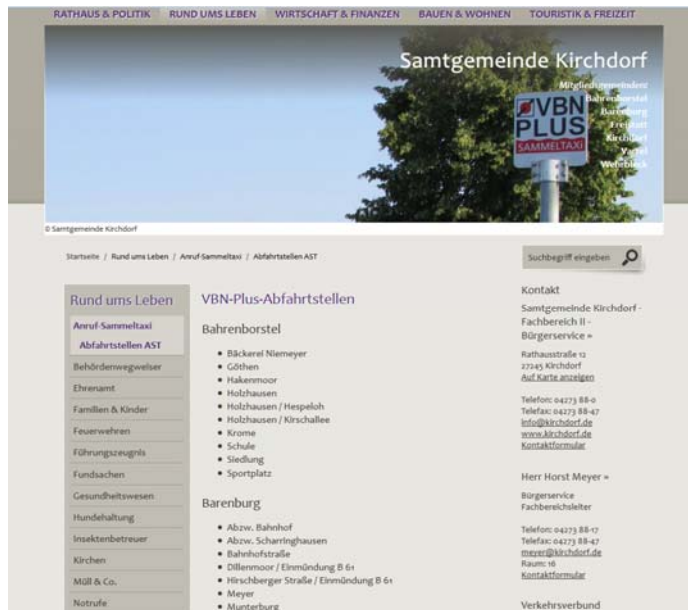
RATHAUS & POLITIK RUND UMS LEBEN WIRTSCHAFT & FINANZEN BAUEN & WOHNEN TOURISTIK & FREIZEIT

Samtgemeinde Kirchdorf

Mitgliedsgemeinden
Bahrenborstel
Barenburg
Freistatt
Kirchdorf
Varrel
Wehrbleck

VBN PLUS SAMMELTAXI

© Samtgemeinde Kirchdorf

Startseite / Rund ums Leben / Anruf-Sammeltaxi / Abfahrtstellen AST

Suchbegriff eingeben

Rund ums Leben
Anruf-Sammeltaxi
Abfahrtstellen AST
Behördenwegweiser
Ehrenamt
Familien & Kinder
Feuerwehren
Führungszeugnis
Fundsachen
Gesundheitswesen
Hundehaltung
Insektenbetreuer
Kirchen
Müll & Co.
Notrufe

VBN-Plus-Abfahrtstellen

Bahrenborstel

- Bäckerei Niemeyer
- Göthen
- Hakenmoor
- Holzhausen
- Holzhausen / Hespeloh
- Holzhausen / Kirschallee
- Krome
- Schule
- Siedlung
- Sportplatz

Barenburg

- Abzw. Bahnhof
- Abzw. Scharringhausen
- Bahnhofstraße
- Dillenmoor / Einmündung B 61
- Hirschberger Straße / Einmündung B 61
- Meyer
- Munterburg

Kontakt

Samtgemeinde Kirchdorf - Fachbereich II - Bürgerservice »

Rathausstraße 12
27245 Kirchdorf
Auf Karte anzeigen

Telefon: 04273 88-0
Telefax: 04273 88-47
info@kirchdorf.de
www.kirchdorf.de
Kontaktformular

Herr Horst Meyer »

Bürgerservice
Fachbereichsleiter

Telefon: 04273 88-17
Telefax: 04273 88-47
meyer@kirchdorf.de
Raum: 16
Kontaktformular

Verkehrsverbund